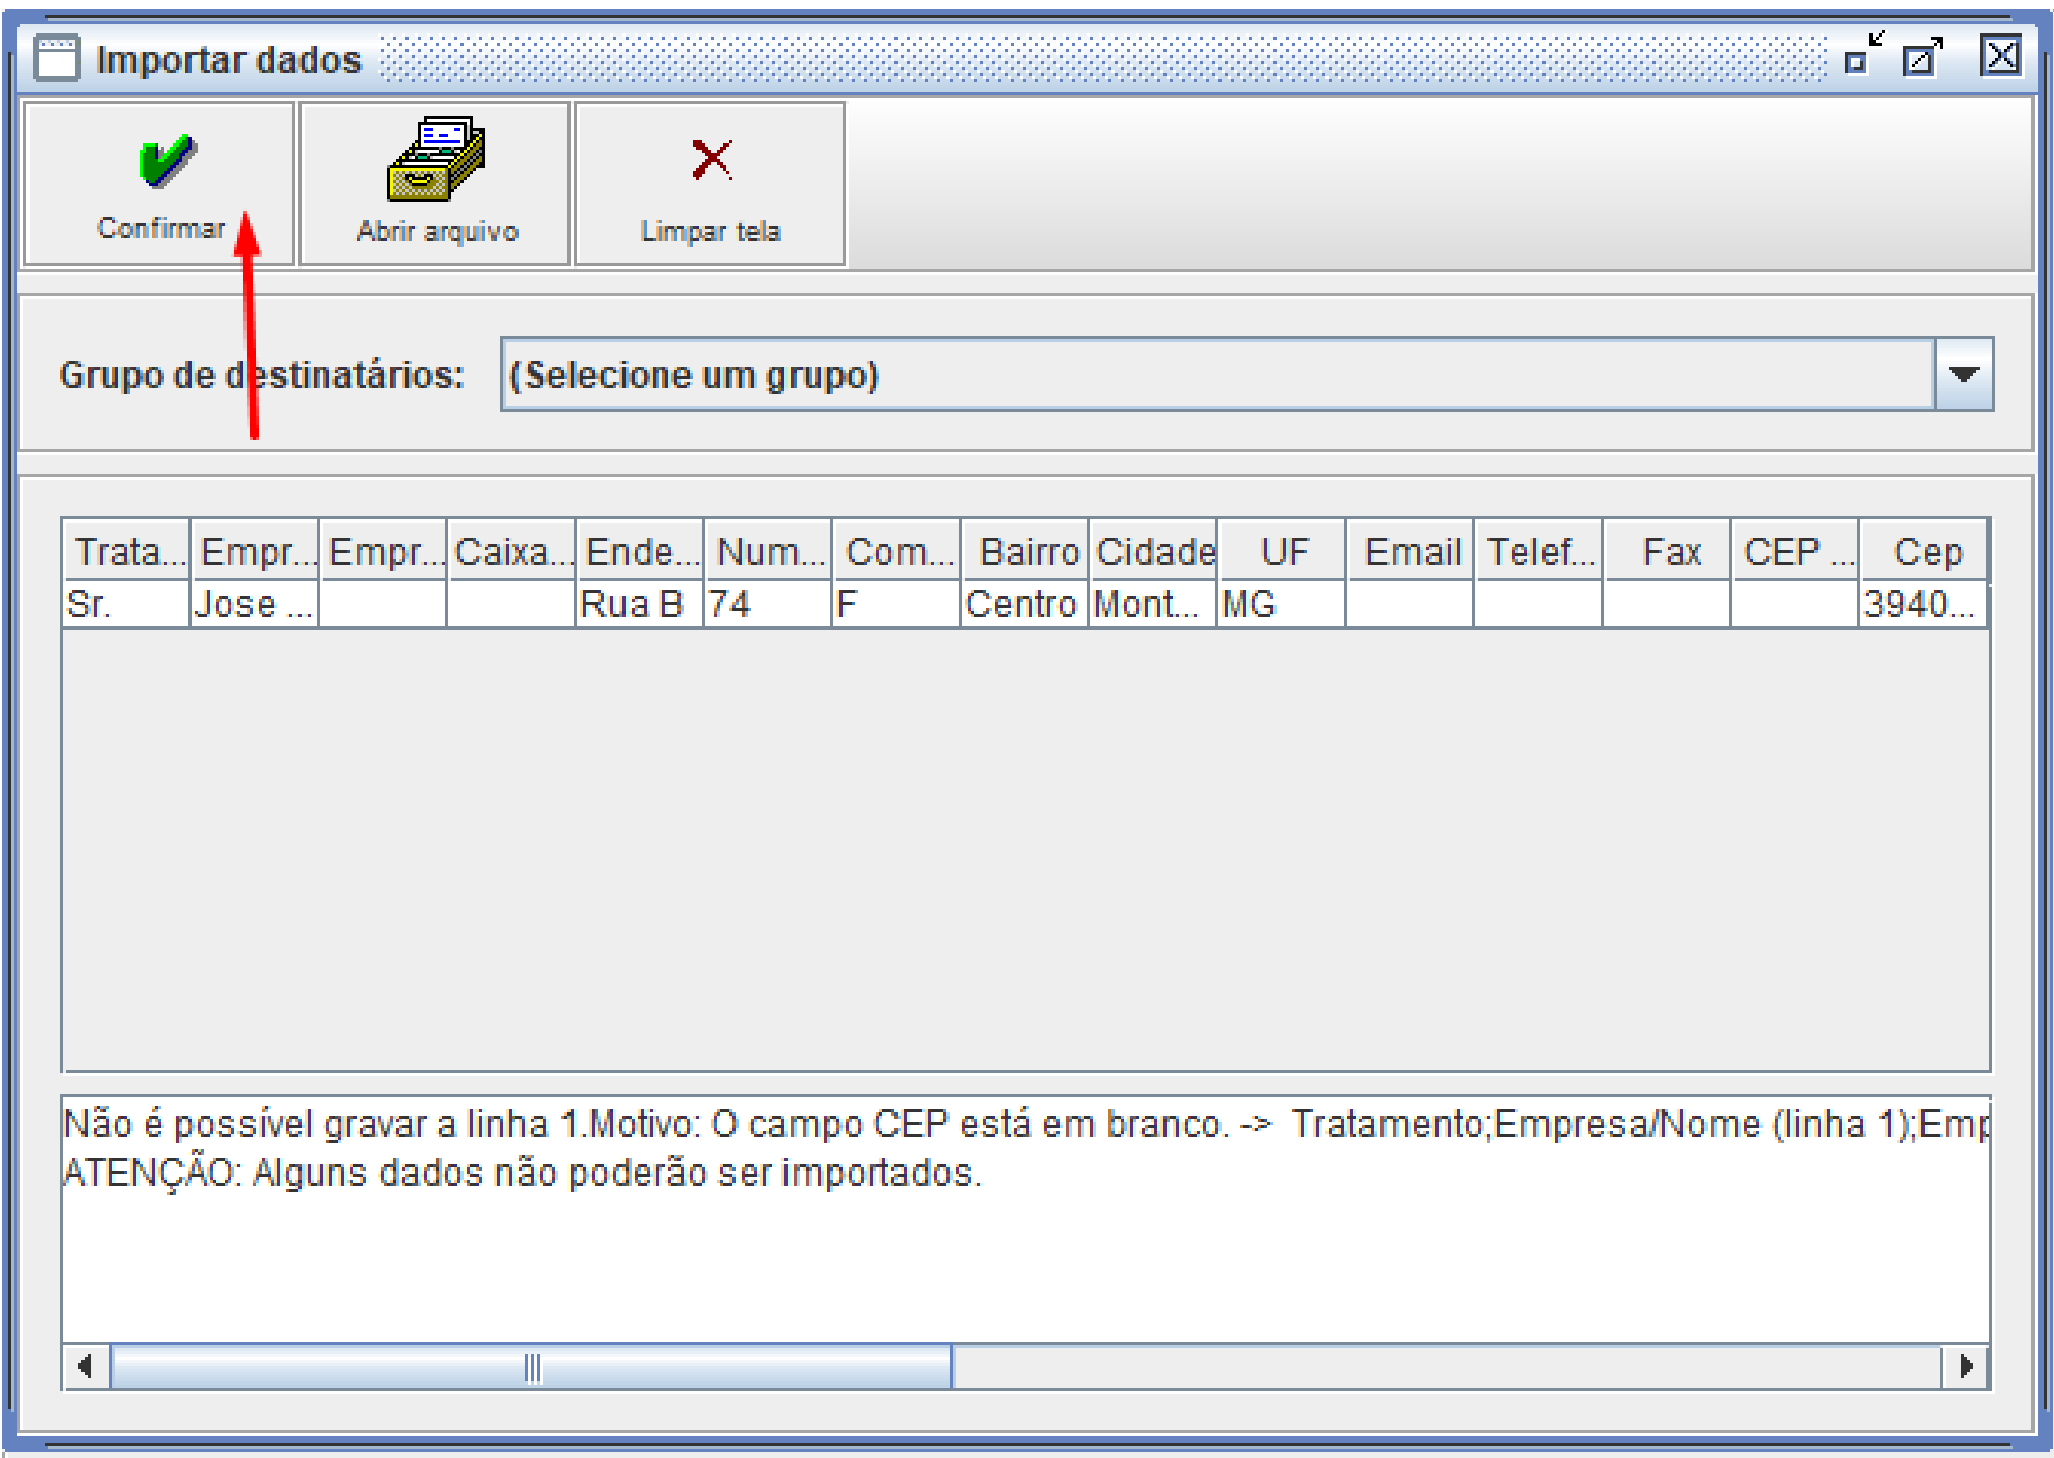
Importar dados

Confirmar

Abrir arquivo

Limpar tela

Grupo de destinatários: (Selecione um grupo)

| Trata... | Empr... | Empr... | Caixa... | Ende... | Num... | Com... | Bairro | Cidade | UF | Email | Telef... | Fax | CEP ... | Cep |
|---|---|---|---|---|---|---|---|---|---|---|---|---|---|---|
| Sr. | Jose ... | | | Rua B | 74 | F | Centro | Mont... | MG | | | | | 3940... |

Não é possível gravar a linha 1.Motivo: O campo CEP está em branco. -> Tratamento;Empresa/Nome (linha 1);Emp
ATENÇÃO: Alguns dados não poderão ser importados.